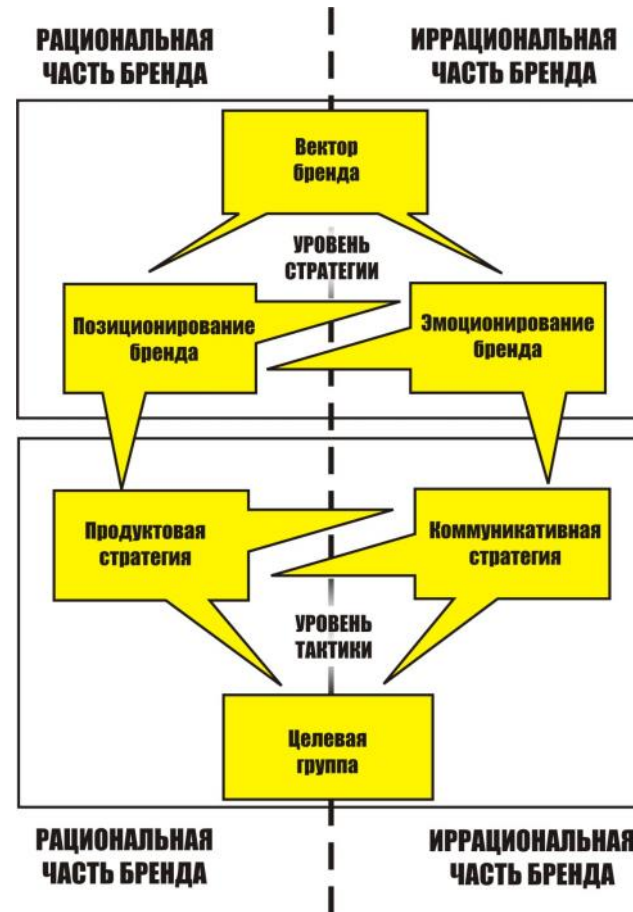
РАЦИОНАЛЬНАЯ ЧАСТЬ БРЕНДА

ИРРАЦИОНАЛЬНАЯ ЧАСТЬ БРЕНДА

Вектор бренда

УРОВЕНЬ СТРАТЕГИИ

Позиционирование бренда

Эмоционирование бренда

Продуктовая стратегия

Коммуникативная стратегия

УРОВЕНЬ ТАКТИКИ

Целевая группа

РАЦИОНАЛЬНАЯ ЧАСТЬ БРЕНДА

ИРРАЦИОНАЛЬНАЯ ЧАСТЬ БРЕНДА